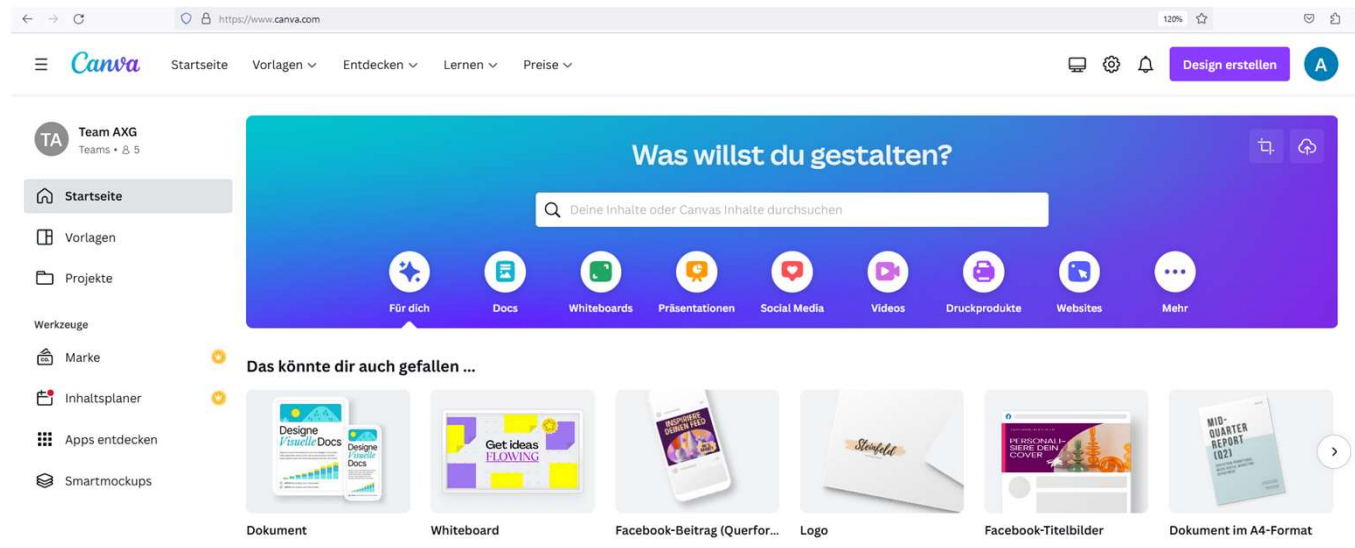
https://www.canva.com

120%

Canva Startseite Vorlagen Entdecken Lernen Preise

Design erstellen

A

TA Team AXG
Teams • 5

Startseite

Vorlagen

Projekte

Werkzeuge

Marke

Inhaltsplaner

Apps entdecken

Smartmockups

Was willst du gestalten?

Deine Inhalte oder Canvas Inhalte durchsuchen

Für dich Docs Whiteboards Präsentationen Social Media Videos Druckprodukte Websites Mehr

Das könnte dir auch gefallen ...

Designe Visuelle Docs

Designe Visuelle Docs

Get ideas FLOWING

INSPIRIERE DEINEN FEED

Steinfeld

PERSONALISIERE DEIN COVER

MID-QUARTER REPORT (Q2)

Dokument

Whiteboard

Facebook-Beitrag (Querfor...

Logo

Facebook-Titelbilder

Dokument im A4-Format